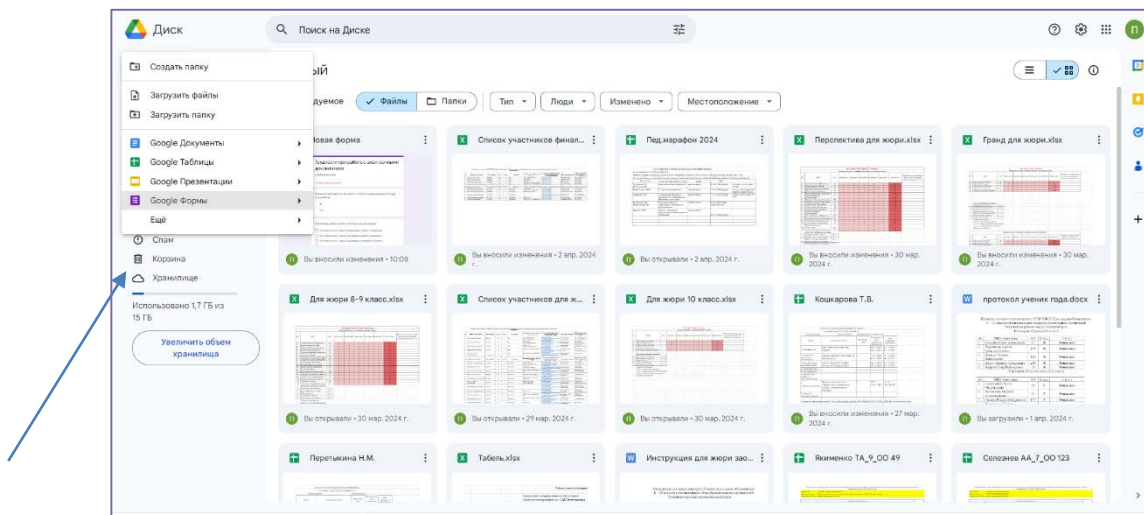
Диск

Поиск на Диске

Создать папку

Загрузить файлы

Загрузить папку

Google Документы

Google Таблицы

Google Презентации

Google Формы

Ещё

Спам

Корзина

Хранилище

Использовано 1,7 ГБ из 15 ГБ

Увеличить объем хранилища

ый

дуемое

Файлы

Папки

Тип

Люди

Изменено

Местоположение

Новая форма

Вы вносили изменения • 10:08

Список участников финал...

Вы вносили изменения • 2 апр. 2024 г.

Пед.марафон 2024

Вы открывали • 2 апр. 2024 г.

Перспектива для жюри.xlsx

Вы вносили изменения • 30 мар. 2024 г.

Гранд для жюри.xlsx

Вы вносили изменения • 30 мар. 2024 г.

Для жюри 8-9 класс.xlsx

Вы открывали • 30 мар. 2024 г.

Список участников для ж...

Вы открывали • 29 мар. 2024 г.

Для жюри 10 класс.xlsx

Вы открывали • 30 мар. 2024 г.

Кошкарова Т.В.

Вы вносили изменения • 27 мар. 2024 г.

протокол ученик года.docx

Вы загрузили • 1 апр. 2024 г.

Перетыкина Н.М.

Табель.xlsx

Инструкция для жюри зао...

Якименко ТА_9_ОО 49

Селезнев АА_7_ОО 123